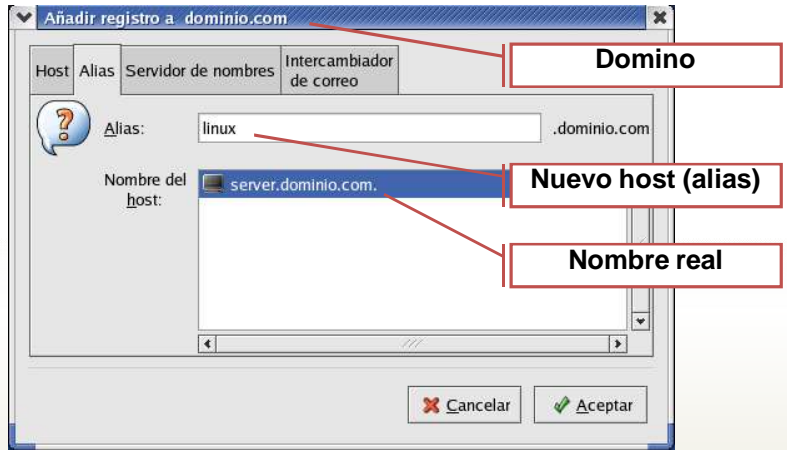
Añadir registro a dominio.com

Domino

Host | Alias | Servidor de nombres | Intercambiador de correo

Alias: linux .dominio.com

Nuevo host (alias)

Nombre del host: server.dominio.com.

Nombre real

Cancelar | Aceptar